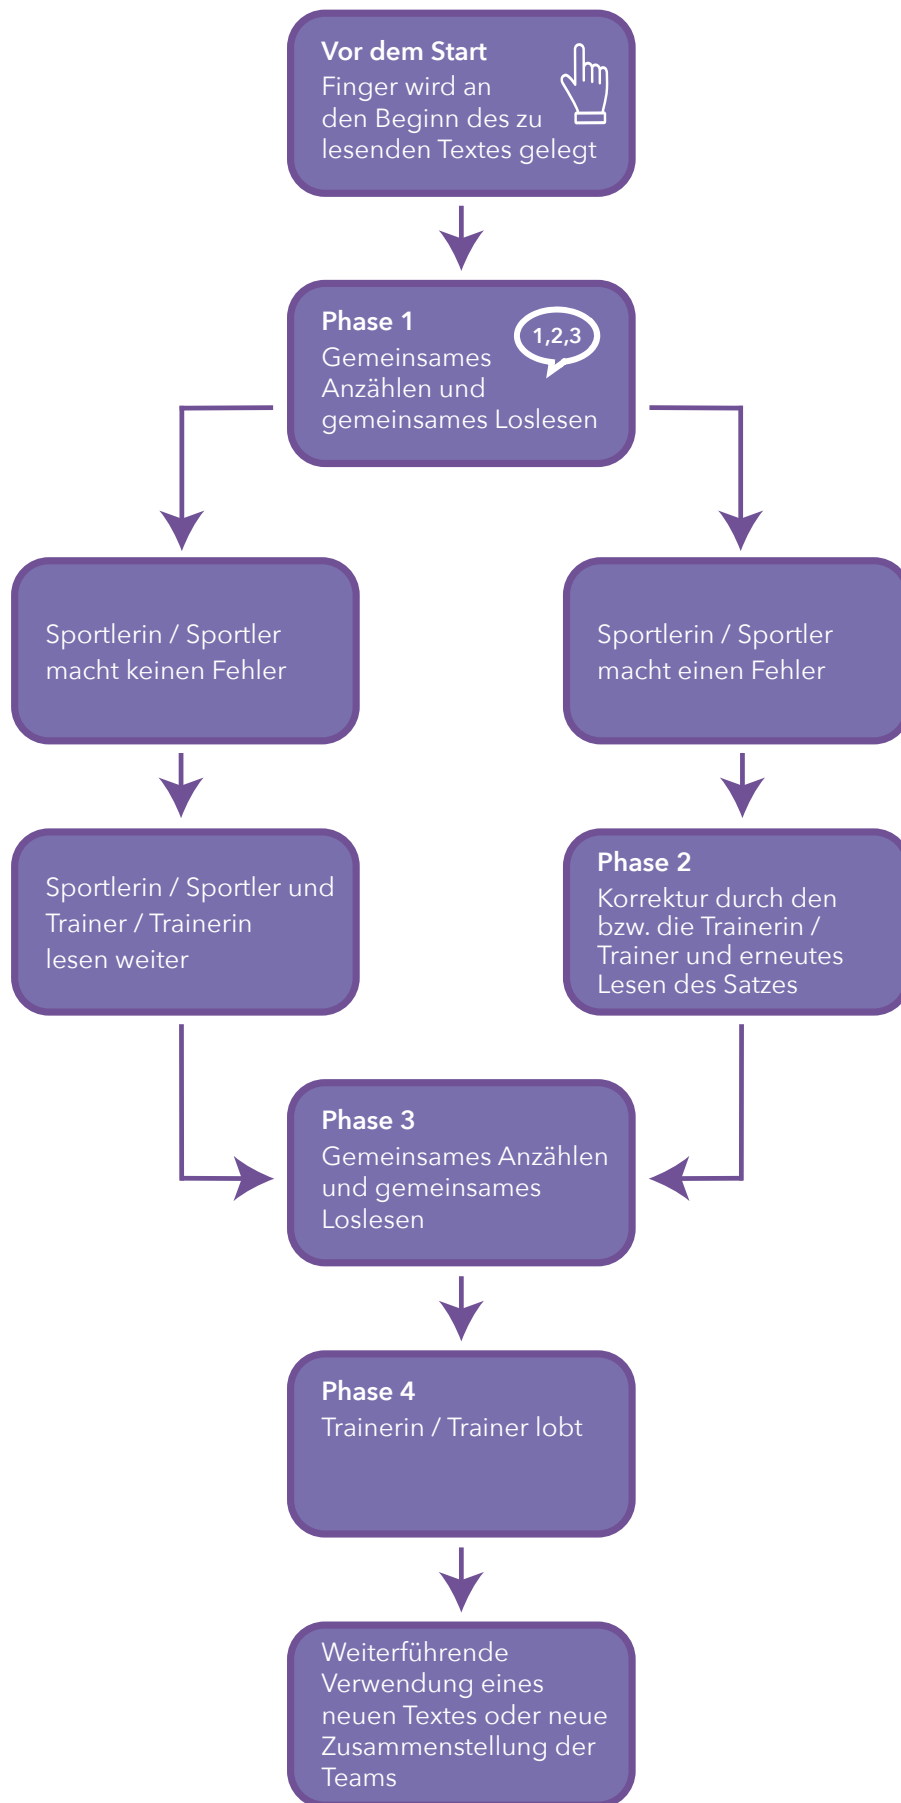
Vor dem Start
Finger wird an den Beginn des zu lesenden Textes gelegt

Phase 1
1,2,3
Gemeinsames Anzählen und gemeinsames Loslesen

Sportlerin / Sportler macht keinen Fehler

Sportlerin / Sportler macht einen Fehler

Sportlerin / Sportler und Trainer / Trainerin lesen weiter

Phase 2
Korrektur durch den bzw. die Trainerin / Trainer und erneutes Lesen des Satzes

Phase 3
Gemeinsames Anzählen und gemeinsames Loslesen

Phase 4
Trainerin / Trainer lobt

Weiterführende Verwendung eines neuen Textes oder neue Zusammenstellung der Teams